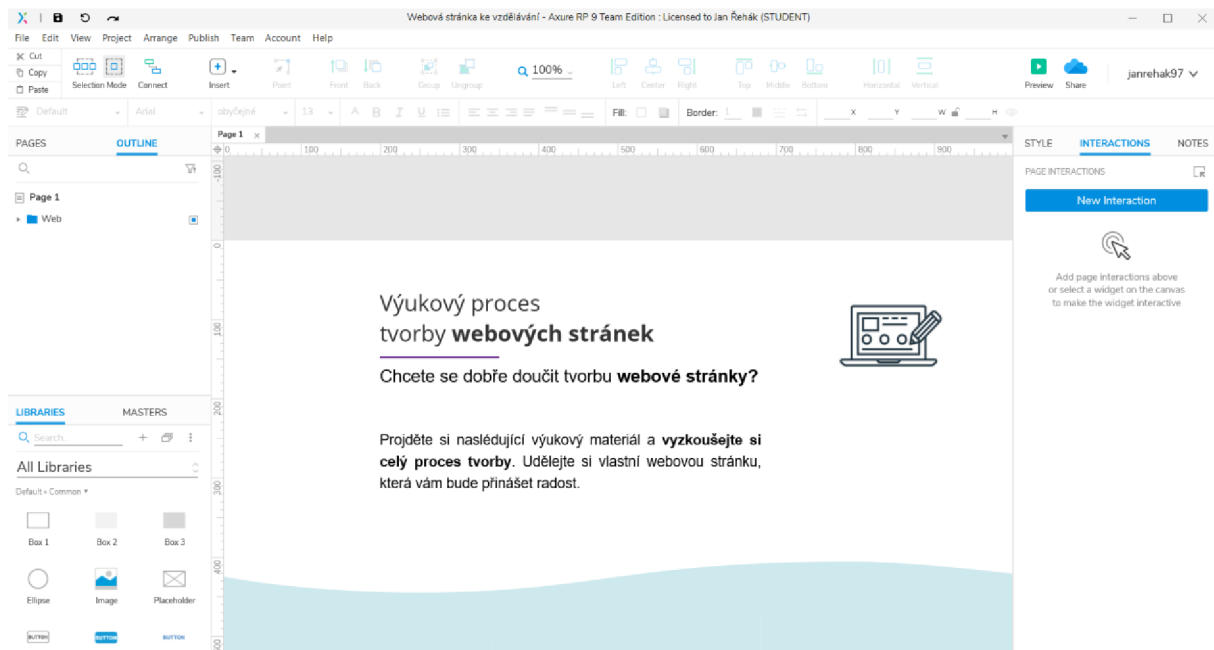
Webová stránka ke vzdělávání - Axure RP 9 Team Edition : Licensed to Jan Řehák (STUDENT)

File Edit View Project Arrange Publish Team Account Help

Cut
Copy
Paste
Selection Mode Connect
Insert
Point
Front Back
Group Ungroup
100%
Left Center Right
Top Middle Bottom
Horizontal Vertical
Preview Share
janrehak97

Default Arial obyčejné 13
Fill: Border: 1 X Y W H

PAGES OUTLINE
Page 1
Web

Page 1

STYLE INTERACTIONS NOTES
PAGE INTERACTIONS
New Interaction
Add page interactions above or select a widget on the canvas to make the widget interactive

Výukový proces
tvorby **webových stránek**

Chcete se dobře doučit tvorbu **webové stránky?**

Projděte si následující výukový materiál a **vyzkoušejte si celý proces tvorby**. Udělejte si vlastní webovou stránku, která vám bude přinášet radost.

LIBRARIES MASTERS
Search
All Libraries
Default • Common
Box 1 Box 2 Box 3
Ellipse Image Placeholder
BUTTON BUTTON BUTTON

0 100 200 300 400 500 600 700 800 900
100 0 100 200 300 400 500